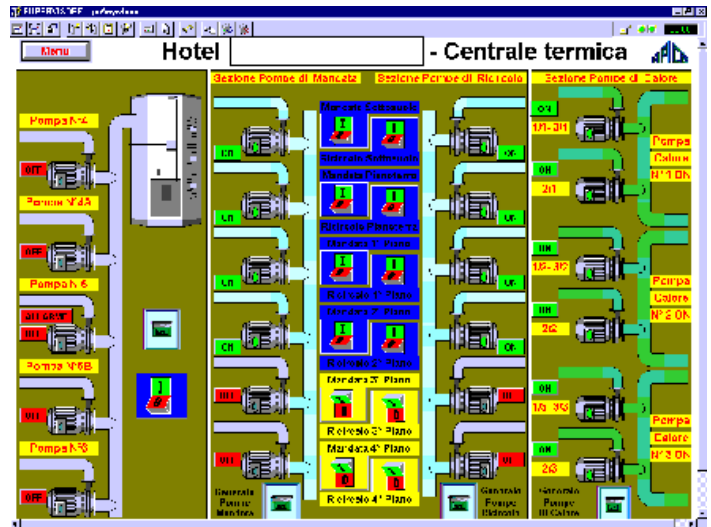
SUPERVISORE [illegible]

Menu

Hotel - Centrale termica

Pompa N°4

OFF

Pompa N°4A

OFF

Pompa N°6

ALLARME

OFF

Pompa N°6B

OFF

Pompa N°3

OFF

Sezione Pompe di Mandata

Sezione Pompe di Ricircolo

Sezione Pompe di Calore

Mandata Sotterraneo

Ricircolo Sotterraneo

Mandata Pianoterra

Ricircolo Pianoterra

Mandata 1° Piano

Ricircolo 1° Piano

Mandata 2° Piano

Ricircolo 2° Piano

Mandata 3° Piano

Ricircolo 3° Piano

Mandata 4° Piano

Ricircolo 4° Piano

ON

ON

ON

ON

OFF

OFF

ON

ON

ON

ON

OFF

OFF

Generale Pompe Mandata

Generale Pompe Ricircolo

ON

1/1 - 2/1

ON

2/1

Pompa Calore N°1 ON

ON

1/2 - 2/2

ON

2/2

Pompa Calore N°2 ON

ON

1/3 - 2/3

ON

2/3

Pompa Calore N°3 ON

Generale Pompe di Calore